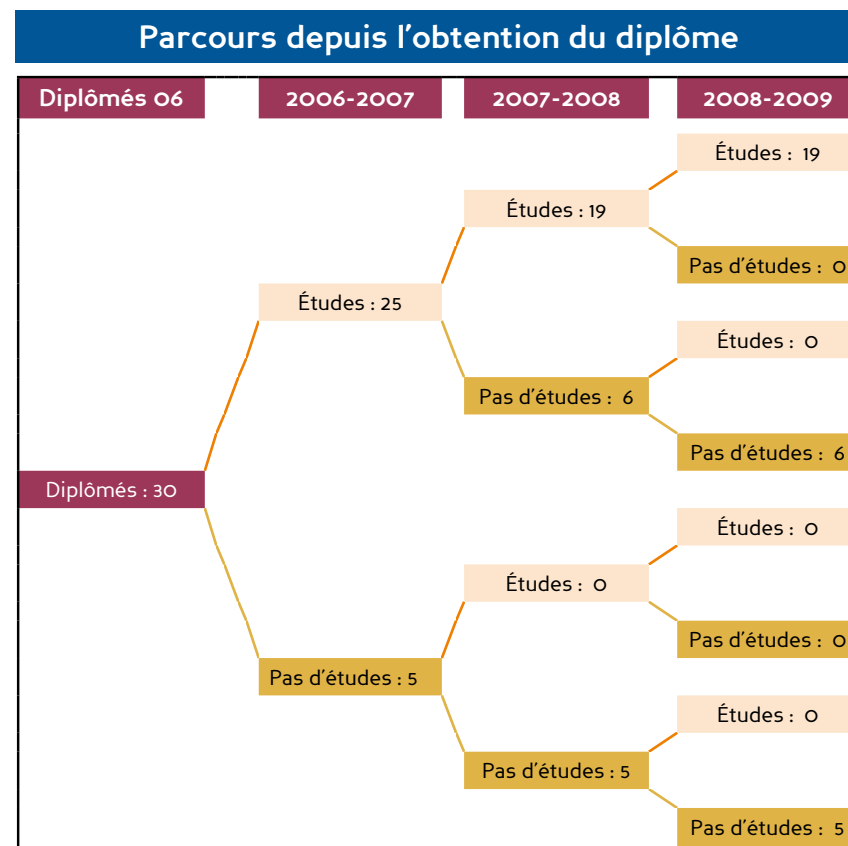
Parcours depuis l'obtention du diplôme

Diplômés 06

2006-2007

2007-2008

2008-2009

Études : 19

Études : 19

Pas d'études : 0

Études : 25

Études : 0

Pas d'études : 6

Pas d'études : 6

Diplômés : 30

Études : 0

Études : 0

Pas d'études : 0

Pas d'études : 5

Études : 0

Pas d'études : 5

Pas d'études : 5